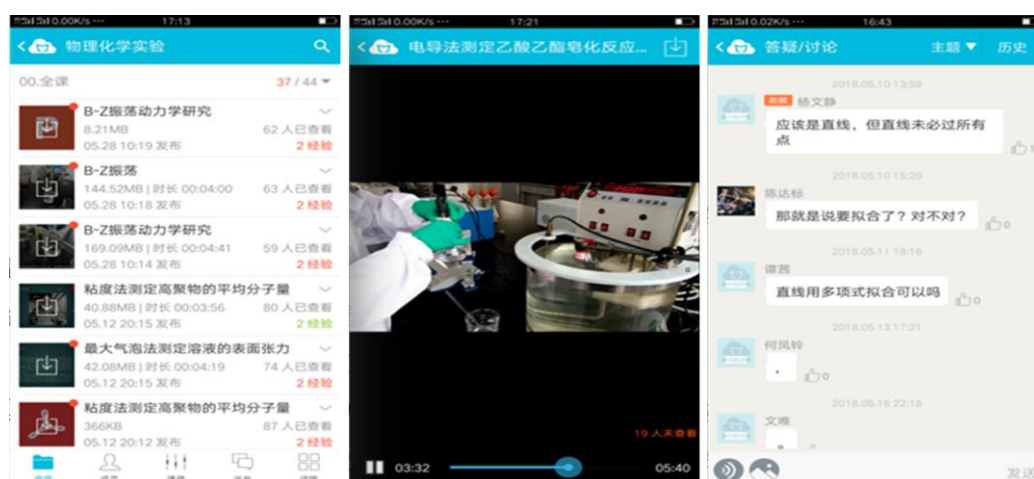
0.00K/s ··· 17:13

物理化学实验

00.全课 37 / 44

B-Z振荡动力学研究
8.21MB 62 人已查看
05.28 10:19 发布 2 经验

B-Z振荡
144.52MB | 时长 00:04:00 63 人已查看
05.28 10:18 发布 2 经验

B-Z振荡动力学研究
169.09MB | 时长 00:04:41 59 人已查看
05.28 10:14 发布 2 经验

粘度法测定高聚物的平均分子量
40.88MB | 时长 00:03:56 80 人已查看
05.12 20:15 发布 2 经验

最大气泡法测定溶液的表面张力
42.08MB | 时长 00:04:19 74 人已查看
05.12 20:15 发布 2 经验

粘度法测定高聚物的平均分子量
366KB 87 人已查看
05.12 20:12 发布 2 经验

0.00K/s ··· 17:21

电导法测定乙酸乙酯皂化反应...

19 人未查看

03:32 05:40

0.02K/s ··· 16:43

答疑/讨论 主题 历史

2018.05.10 13:56

助教 杨文静

应该是直线，但直线未必过所有点

2018.05.10 15:20

陈达标

那就是说要拟合了？对不对？ 0

2018.05.11 18:16

谭茜

直线用多项式拟合可以吗 0

2018.05.13 17:21

何凤铃

· 0

2018.05.16 22:18

文唯

发送